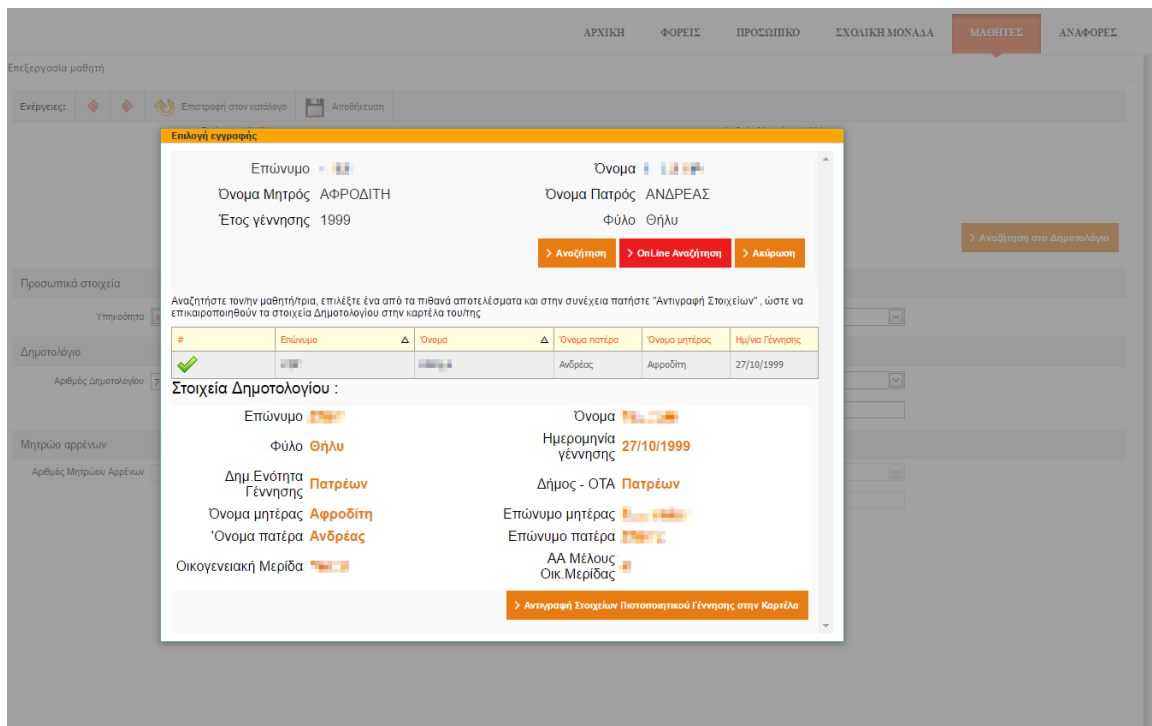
ΑΡΧΙΚΗ ΦΟΡΕΙΣ ΠΡΟΣΩΠΙΚΟ ΣΧΟΛΙΚΗ ΜΟΝΑΔΑ ΜΑΘΗΤΕΣ ΑΝΑΦΟΡΕΣ

Επεξεργασία μαθητή

Ενέργειες: Επιστροφή στον κατάλογο Αποθήκευση

Επιλογή εγγραφής

Επώνυμο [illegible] Όνομα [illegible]
Όνομα Μητρός ΑΦΡΟΔΙΤΗ Όνομα Πατρός ΑΝΔΡΕΑΣ
Έτος γέννησης 1999 Φύλο Θήλυ

Αναζήτηση OnLine Αναζήτηση Ακύρωση

Αναζήτηση στο Δημοτολόγιο

Προσωπικά στοιχεία
Υπηκοότητα
Δημοτολόγιο
Αριθμός Δημοτολογίου
Μητρώο αρρένων
Αριθμός Μητρώου Αρρένων

Αναζητήστε τον/ην μαθητή/τρια, επιλέξτε ένα από τα πιθανά αποτελέσματα και στην συνέχεια πατήστε "Αντιγραφή Στοιχείων" , ώστε να επικαιροποιηθούν τα στοιχεία Δημοτολογίου στην καρτέλα του/της

| # | Επώνυμο | Όνομα | Όνομα πατέρα | Όνομα μητέρας | Ημ/νία Γέννησης |
|---|---|---|---|---|---|
| | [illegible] | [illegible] | Ανδρέας | Αφροδίτη | 27/10/1999 |

Στοιχεία Δημοτολογίου :

Επώνυμο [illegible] Όνομα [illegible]
Φύλο Θήλυ Ημερομηνία γέννησης 27/10/1999
Δημ.Ενότητα Γέννησης Πατρέων Δήμος - ΟΤΑ Πατρέων
Όνομα μητέρας Αφροδίτη Επώνυμο μητέρας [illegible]
'Ονομα πατέρα Ανδρέας Επώνυμο πατέρα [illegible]
Οικογενειακή Μερίδα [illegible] ΑΑ Μέλους Οικ.Μερίδας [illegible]

Αντιγραφή Στοιχείων Πιστοποιητικού Γέννησης στην Καρτέλα